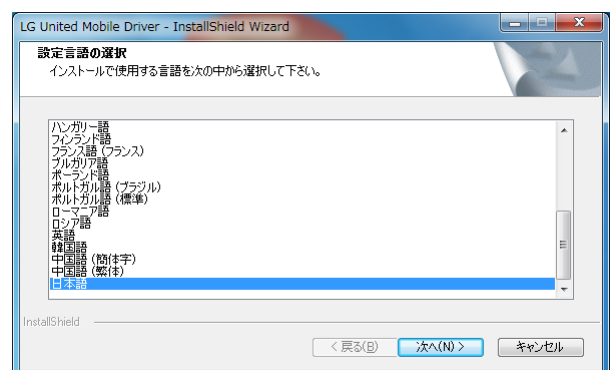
LG United Mobile Driver - InstallShield Wizard

設定言語の選択
インストールで使用する言語を次の中から選択して下さい。

ハンガリー語
フィンランド語
フランス語 (フランス)
ブルガリア語
ポーランド語
ポルトガル語 (ブラジル)
ポルトガル語 (標準)
ローマニア語
ロシア語
英語
韓国語
中国語 (簡体字)
中国語 (繁体)
日本語

InstallShield

< 戻る(B)
次へ(N) >
キャンセル